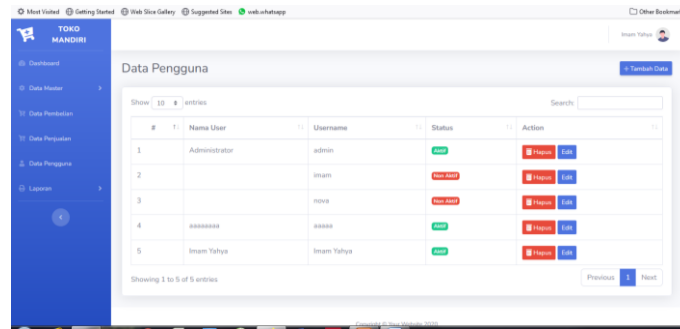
Most Visited Getting Started Web Slice Gallery Suggested Sites web.whatsapp Other Bookmar

TOKO MANDIRI

Imam Yahya

Dashboard

Data Master

Data Pembelian

Data Penjualan

Data Pengguna

Laporan

Data Pengguna

+ Tambah Data

Show 10 entries

Search:

| # | Nama User | Username | Status | Action |
|---|---|---|---|---|
| 1 | Administrator | admin | Aktif | Hapus Edit |
| 2 | | imam | Non Aktif | Hapus Edit |
| 3 | | nova | Non Aktif | Hapus Edit |
| 4 | aaaaaaaa | aaaaa | Aktif | Hapus Edit |
| 5 | Imam Yahya | Imam Yahya | Aktif | Hapus Edit |

Showing 1 to 5 of 5 entries

Previous 1 Next

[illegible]